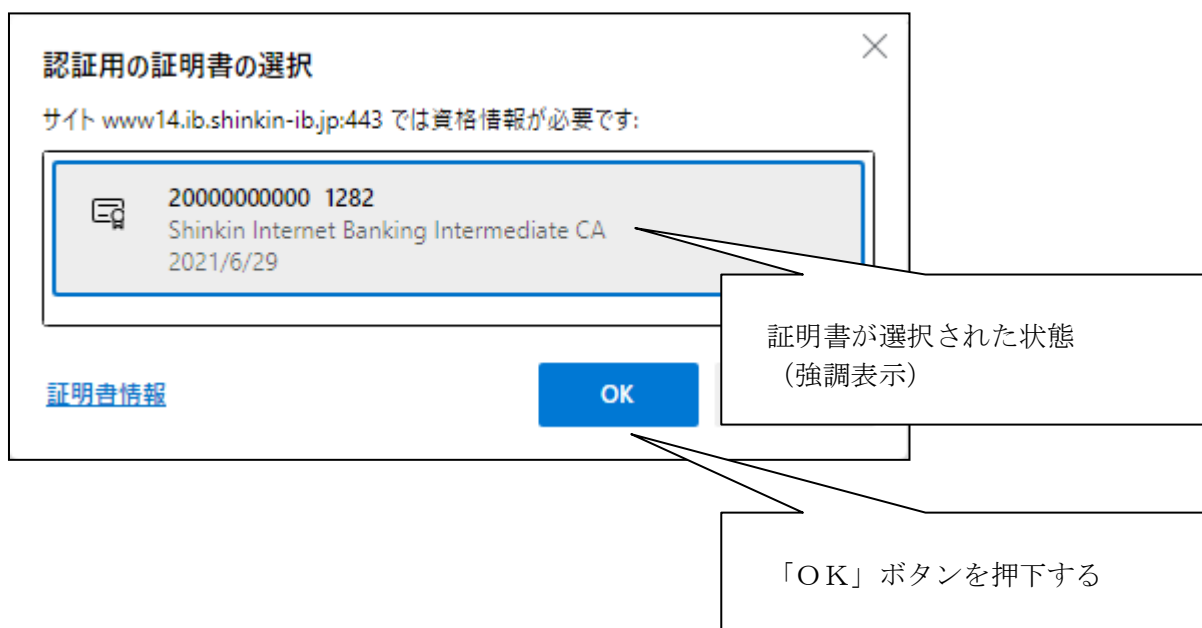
認証用の証明書の選択

サイト www14.ib.shinkin-ib.jp:443 では資格情報が必要です:

20000000000 1282
Shinkin Internet Banking Intermediate CA
2021/6/29

証明書が選択された状態
（強調表示）

証明書情報

OK

「ＯＫ」ボタンを押下する